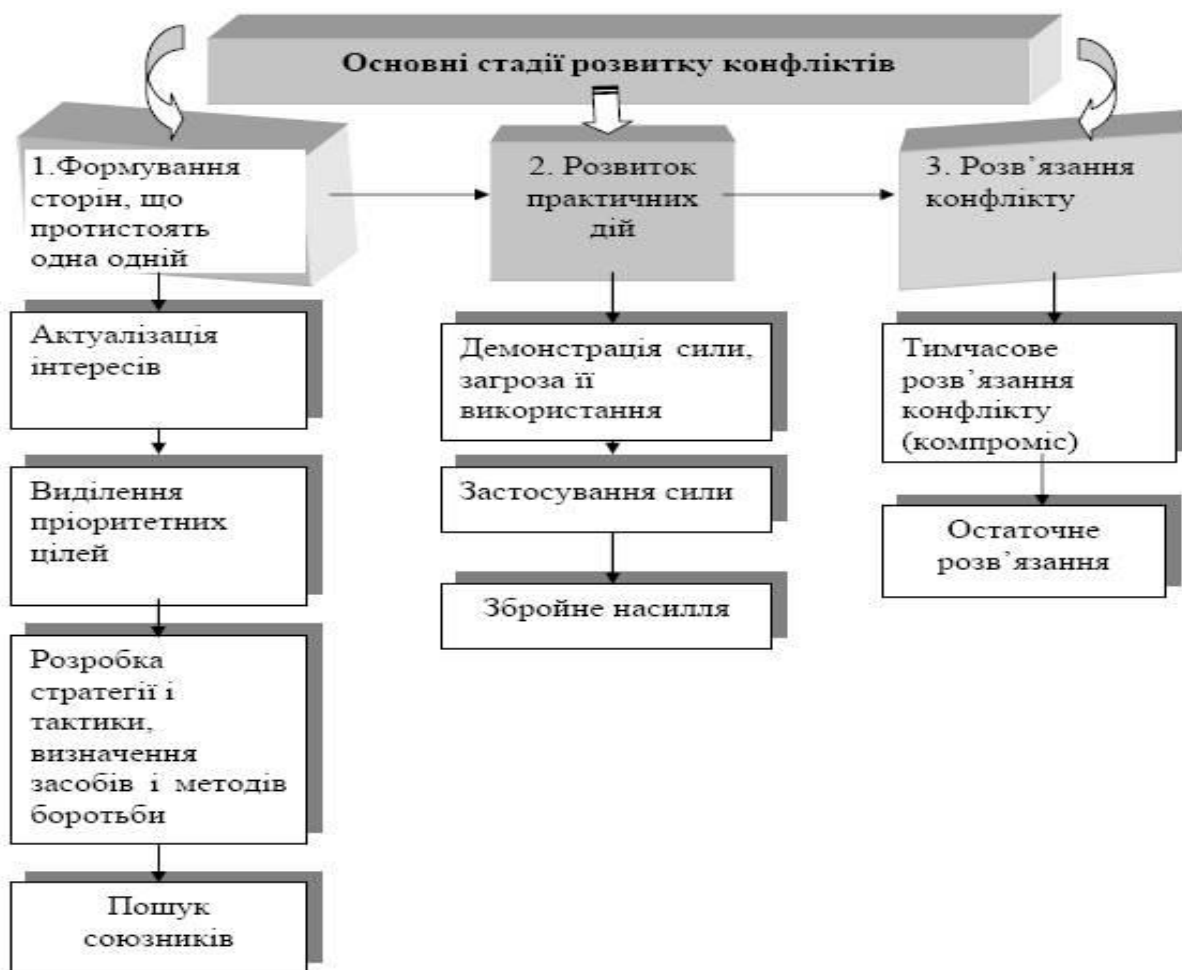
Основні стадії розвитку конфліктів

1.Формування сторін, що протистоять одна одній

Актуалізація інтересів

Виділення пріоритетних цілей

Розробка стратегії і тактики, визначення засобів і методів боротьби

Пошук союзників

2. Розвиток практичних дій

Демонстрація сили, загроза її використання

Застосування сили

Збройне насилля

3. Розв'язання конфлікту

Тимчасове розв'язання конфлікту (компроміс)

Остаточне розв'язання